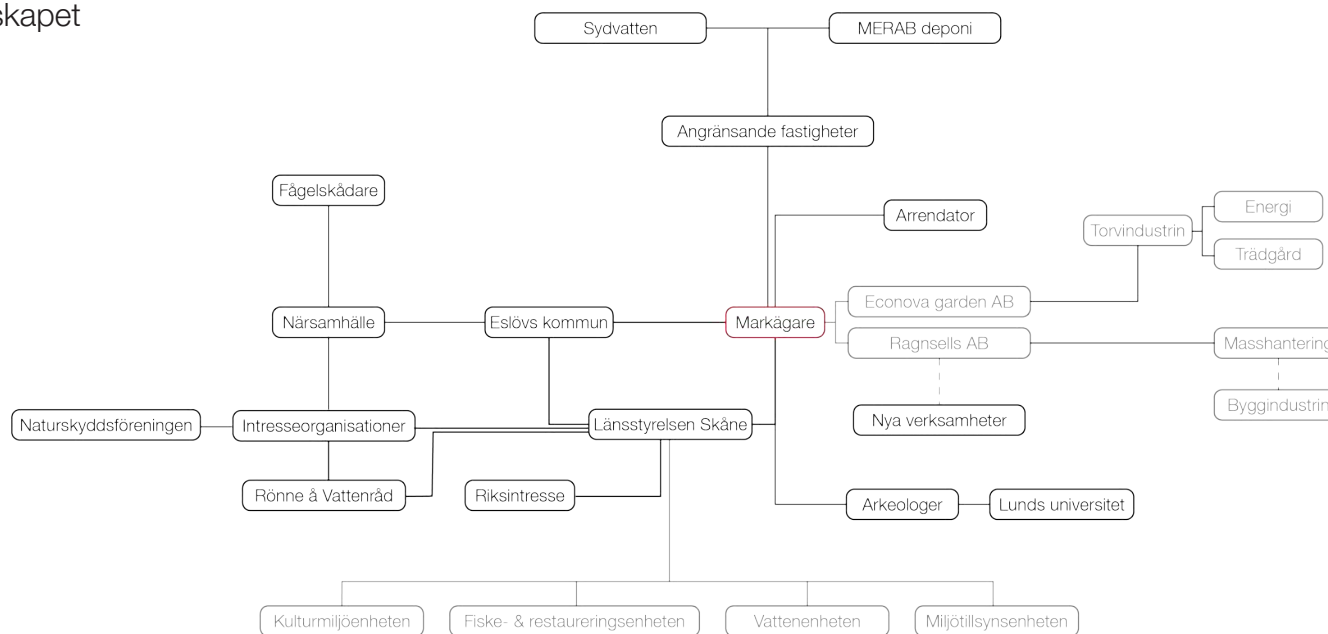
skapet

Sydvatten

MERAB deponi

Angränsande fastigheter

Fågelskådare

Arrendator

Torvindustrin

Energi

Trädgård

Närsamhälle

Eslövs kommun

Markägare

Econova garden AB

Ragnsells AB

Masshantering

Byggindustrin

Naturskyddsföreningen

Intresseorganisationer

Länsstyrelsen Skåne

Nya verksamheter

Rönne å Vattenråd

Riksintresse

Arkeologer

Lunds universitet

Kulturmiljöenheten

Fiske- & restaureringsenheten

Vattenenheten

Miljötillsynsenheten